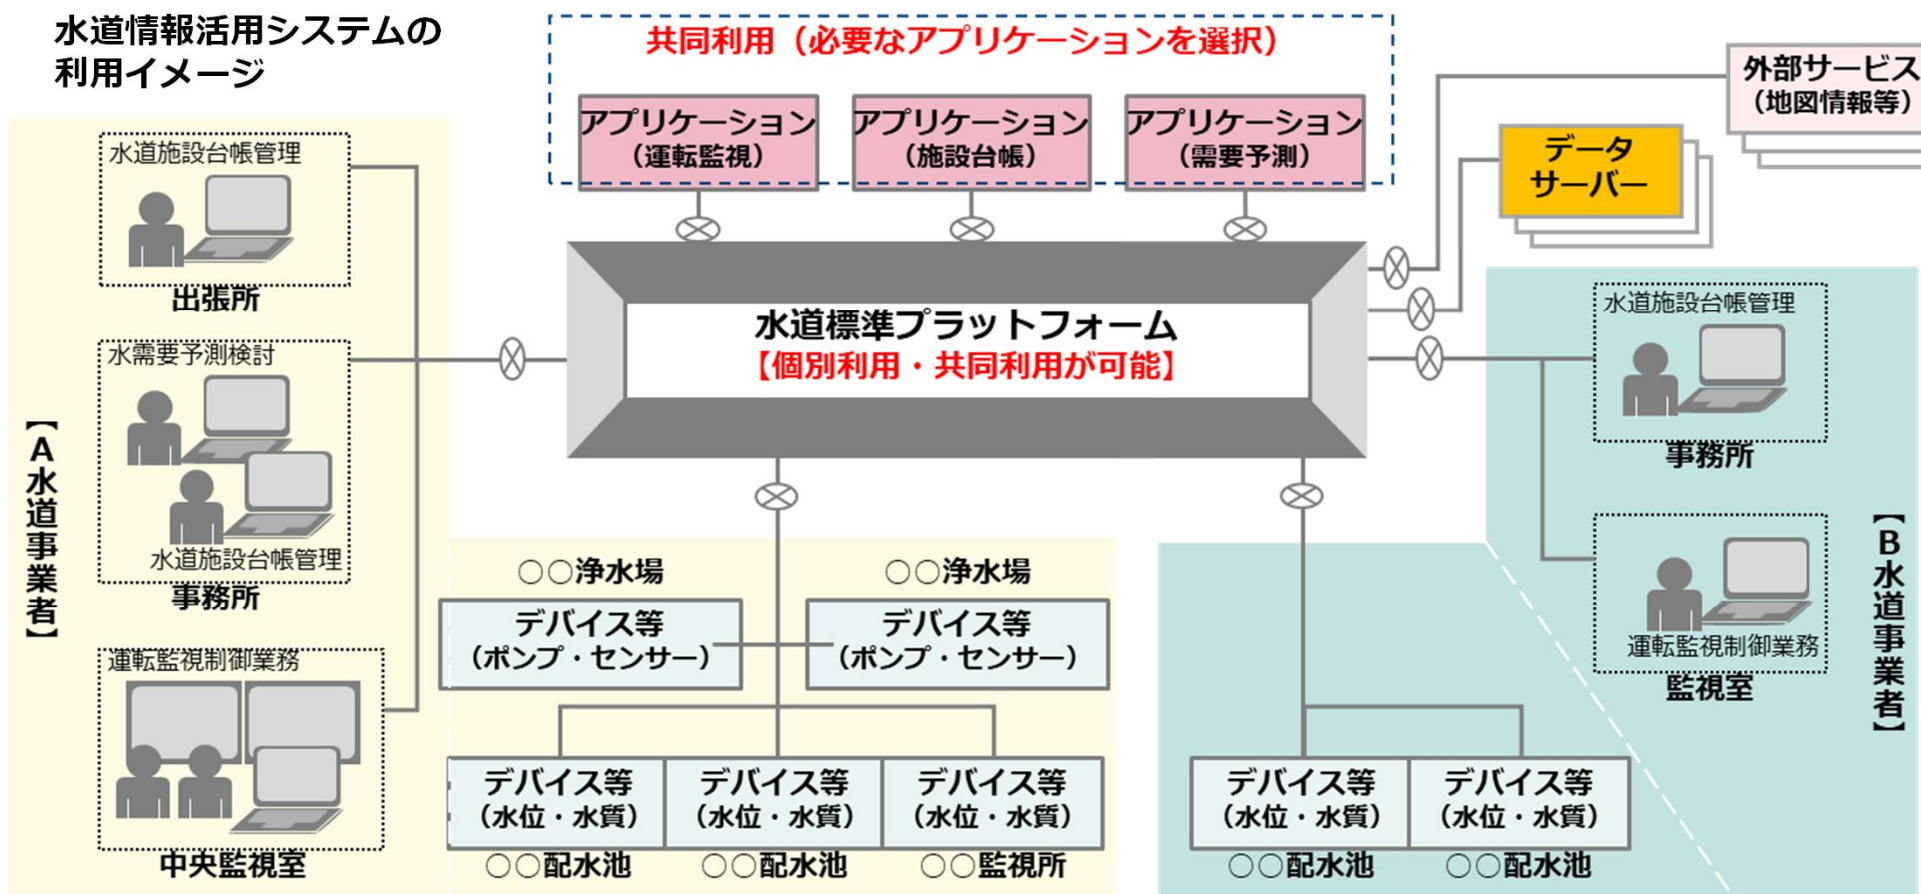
水道情報活用システムの利用イメージ

共同利用（必要なアプリケーションを選択）

アプリケーション（運転監視）

アプリケーション（施設台帳）

アプリケーション（需要予測）

外部サービス（地図情報等）

データサーバー

水道標準プラットフォーム
【個別利用・共同利用が可能】

【A水道事業者】

水道施設台帳管理
出張所

水需要予測検討
水道施設台帳管理
事務所

運転監視制御業務
中央監視室

○○浄水場
デバイス等（ポンプ・センサー）

○○浄水場
デバイス等（ポンプ・センサー）

デバイス等（水位・水質）
○○配水池

デバイス等（水位・水質）
○○配水池

デバイス等（水位・水質）
○○監視所

【B水道事業者】

水道施設台帳管理
事務所

運転監視制御業務
監視室

デバイス等（水位・水質）
○○配水池

デバイス等（水位・水質）
○○配水池